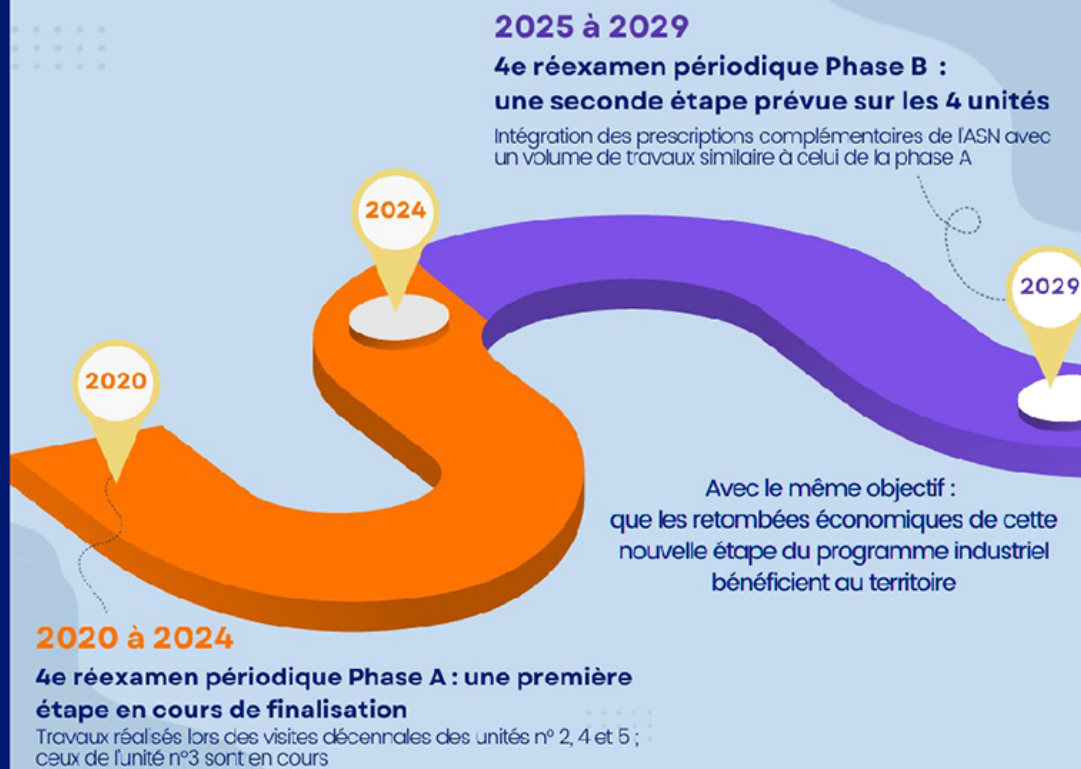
2025 à 2029

4e réexamen périodique Phase B : une seconde étape prévue sur les 4 unités

Intégration des prescriptions complémentaires de l'ASN avec un volume de travaux similaire à celui de la phase A

2024

2029

2020

Avec le même objectif : que les retombées économiques de cette nouvelle étape du programme industriel bénéficient au territoire

2020 à 2024

4e réexamen périodique Phase A : une première étape en cours de finalisation

Travaux réalisés lors des visites décennales des unités n° 2, 4 et 5 ; ceux de l'unité n°3 sont en cours